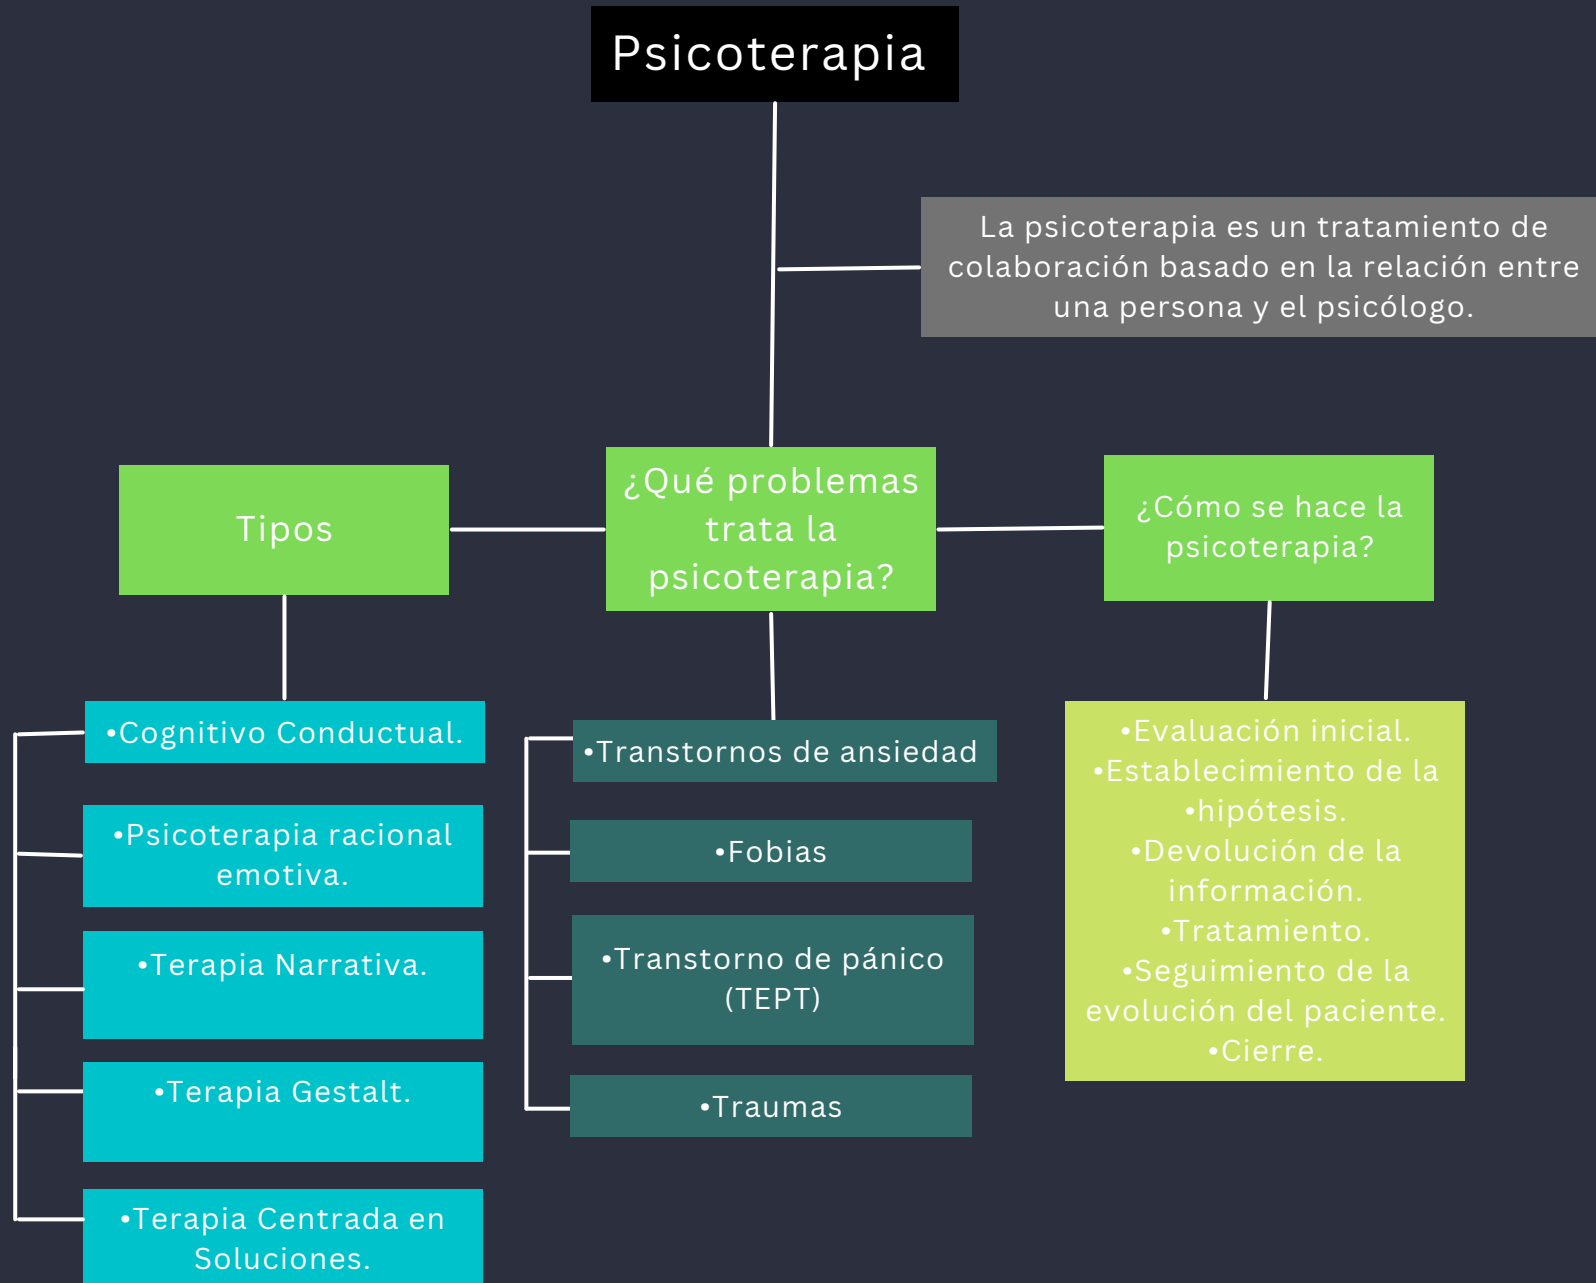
Psicoterapia

La psicoterapia es un tratamiento de colaboración basado en la relación entre una persona y el psicólogo.

Tipos

¿Qué problemas trata la psicoterapia?

¿Cómo se hace la psicoterapia?

•Cognitivo Conductual.

•Psicoterapia racional emotiva.

•Terapia Narrativa.

•Terapia Gestalt.

•Terapia Centrada en Soluciones.

•Transtornos de ansiedad

•Fobias

•Transtorno de pánico (TEPT)

•Traumas

•Evaluación inicial.
•Establecimiento de la •hipótesis.
•Devolución de la información.
•Tratamiento.
•Seguimiento de la evolución del paciente.
•Cierre.